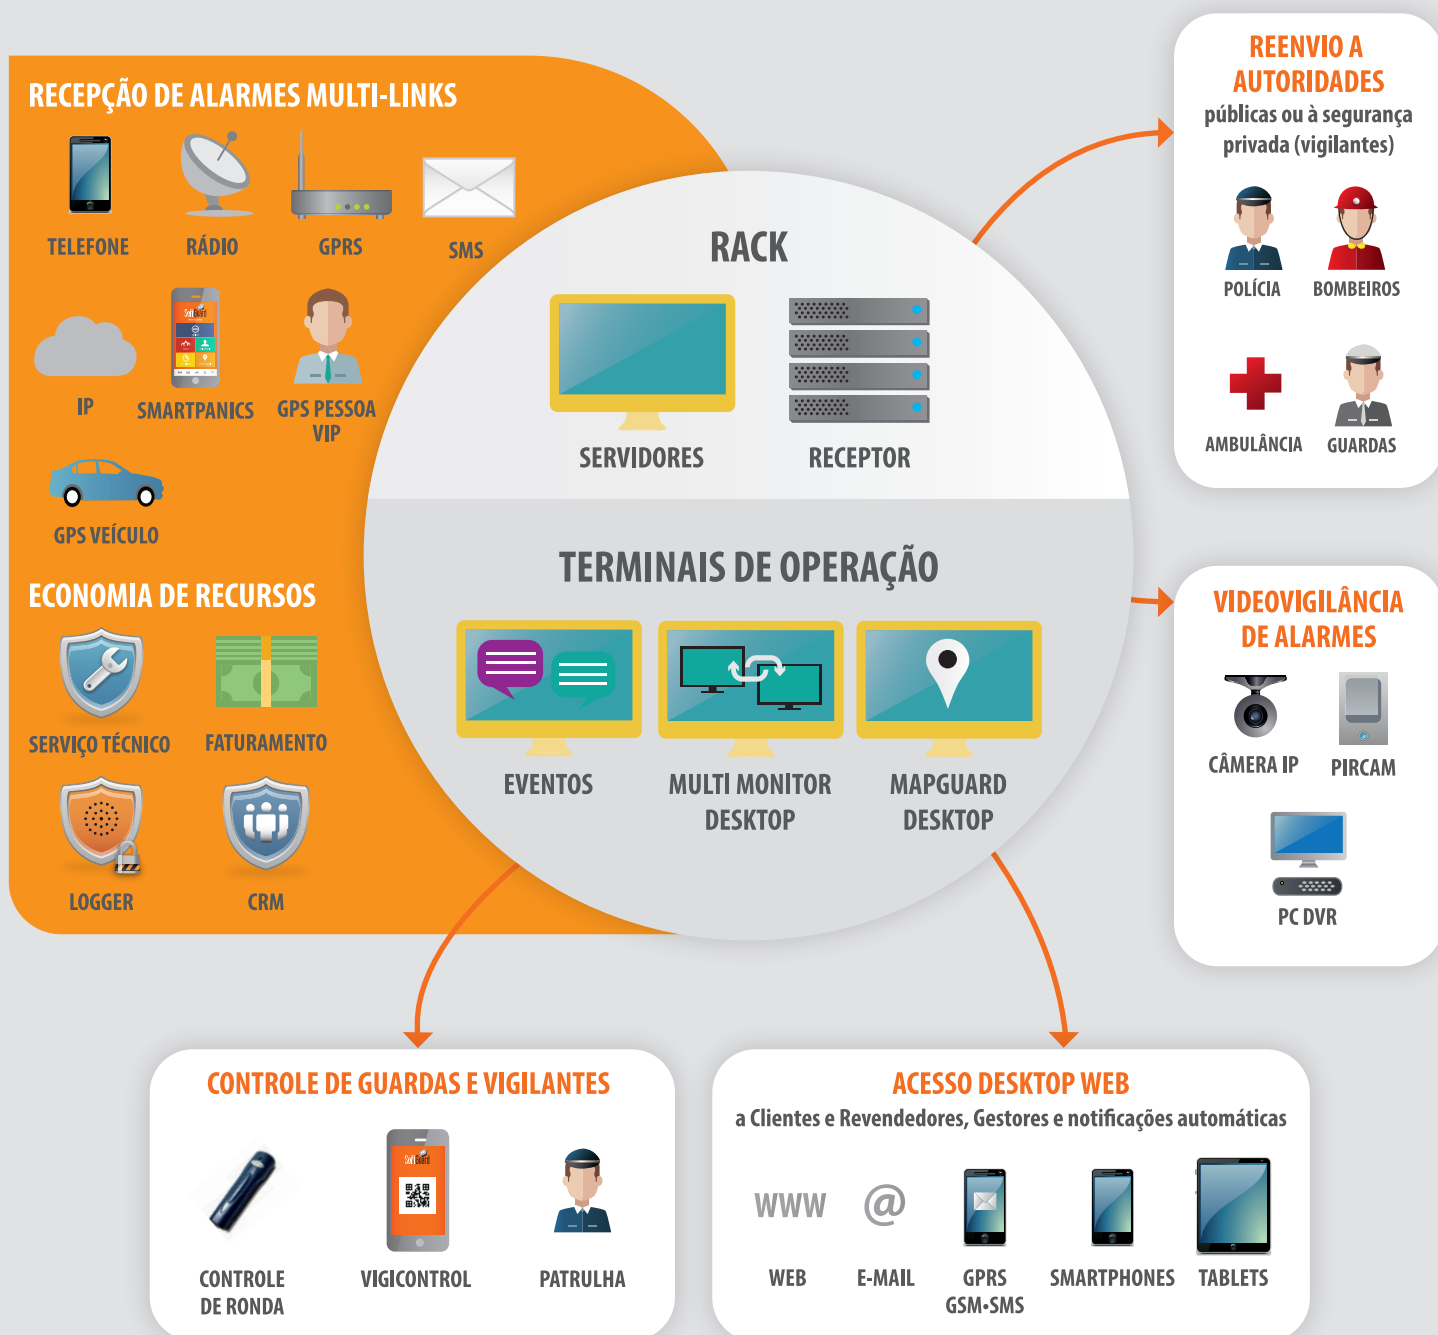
RECEPÇÃO DE ALARMES MULTI-LINKS

TELEFONE
RÁDIO
GPRS
SMS

IP
SMARTPANICS
GPS PESSOA VIP

GPS VEÍCULO

ECONOMIA DE RECURSOS

SERVIÇO TÉCNICO
FATURAMENTO

LOGGER
CRM

RACK

SERVIDORES
RECEPTOR

TERMINAIS DE OPERAÇÃO

EVENTOS
MULTI MONITOR DESKTOP
MAPGUARD DESKTOP

REENVIO A AUTORIDADES
públicas ou à segurança privada (vigilantes)

POLÍCIA
BOMBEIROS
AMBULÂNCIA
GUARDAS

VIDEOVIGILÂNCIA DE ALARMES

CÂMERA IP
PIRCAM
PC DVR

CONTROLE DE GUARDAS E VIGILANTES

CONTROLE DE RONDA
VIGICONTROL
PATRULHA

ACESSO DESKTOP WEB
a Clientes e Revendedores, Gestores e notificações automáticas

WWW
@
WEB
E-MAIL
GPRS GSM•SMS
SMARTPHONES
TABLETS